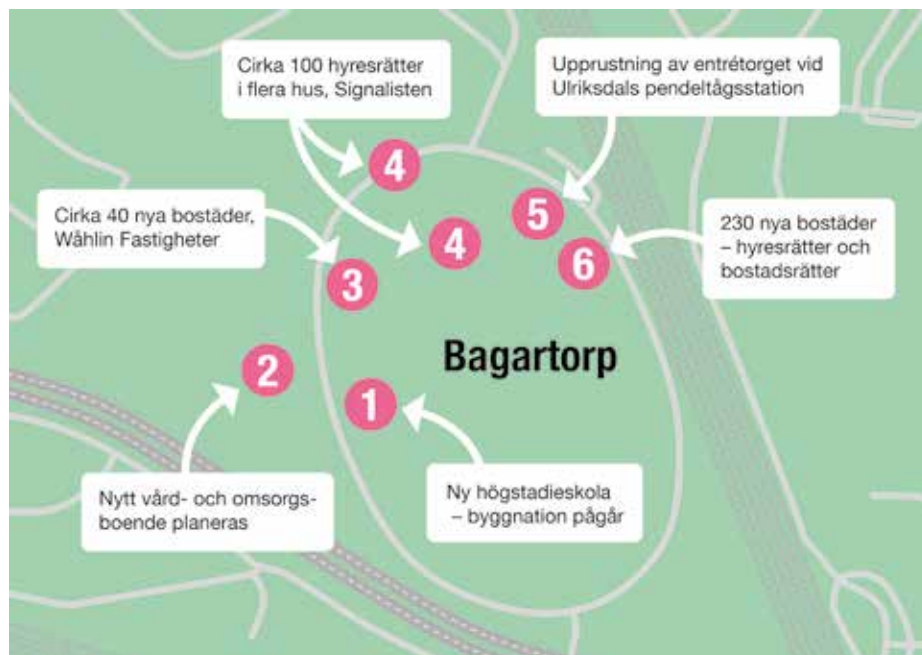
Cirka 100 hyresrätter i flera hus, Signalisten

Upprustning av entrétorget vid Ulriksdals pendeltågsstation

4

Cirka 40 nya bostäder, Wåhlin Fastigheter

5

4

230 nya bostäder – hyresrätter och bostadsrätter

6

3

Bagartorp

2

1

Nytt vård- och omsorgsboende planeras

Ny högstadieskola – byggnation pågår